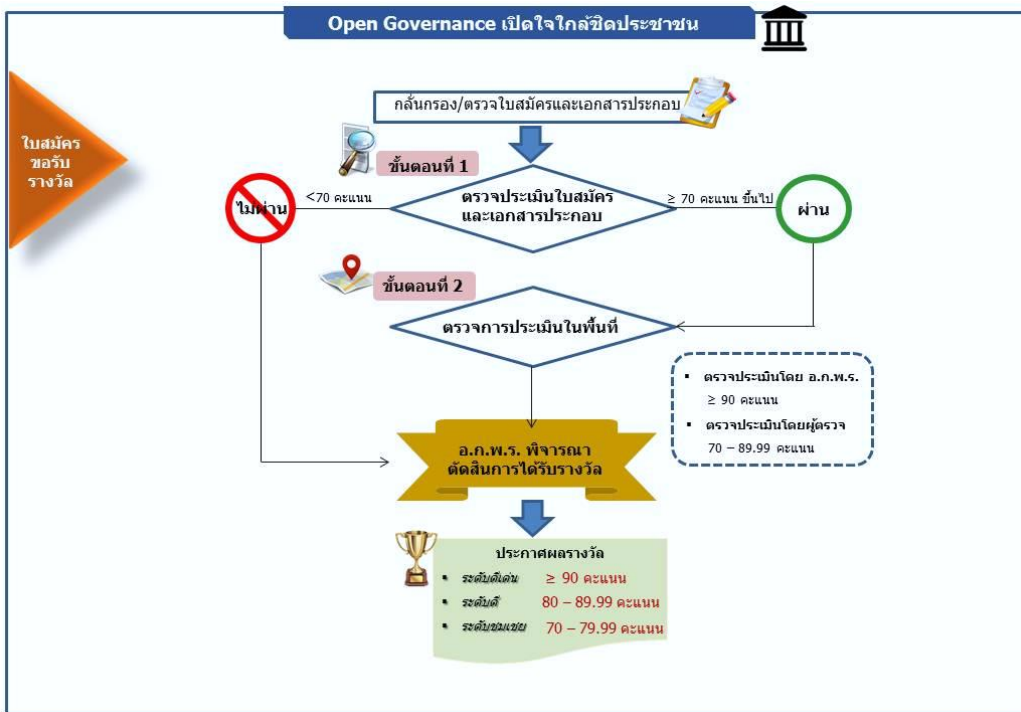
Open Governance เปิดใจใกล้ชิดประชาชน

ใบสมัครขอรับรางวัล

กลั่นกรอง/ตรวจใบสมัครและเอกสารประกอบ

ขั้นตอนที่ 1

<70 คะแนน

ตรวจประเมินใบสมัครและเอกสารประกอบ

≥ 70 คะแนน ขึ้นไป

ไม่ผ่าน

ผ่าน

ขั้นตอนที่ 2

ตรวจการประเมินในพื้นที่

- ตรวจประเมินโดย อ.ก.พ.ร. ≥ 90 คะแนน
- ตรวจประเมินโดยผู้ตรวจ 70 – 89.99 คะแนน

อ.ก.พ.ร. พิจารณาตัดสินการได้รับรางวัล

ประกาศผลรางวัล

- ระดับดีเด่น ≥ 90 คะแนน
- ระดับดี 80 – 89.99 คะแนน
- ระดับชมเชย 70 – 79.99 คะแนน